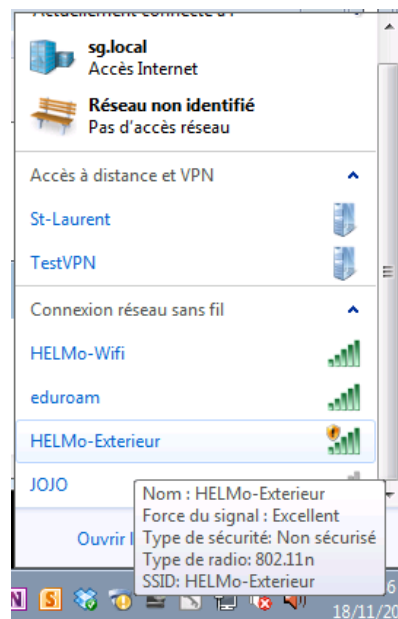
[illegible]

sg.local
Accès Internet

Réseau non identifié
Pas d'accès réseau

Accès à distance et VPN

St-Laurent

TestVPN

Connexion réseau sans fil

HELMo-Wifi

eduroam

HELMo-Exterieur

JOJO

Nom : HELMo-Exterieur
Force du signal : Excellent
Type de sécurité: Non sécurisé
Type de radio: 802.11n
SSID: HELMo-Exterieur

Ouvrir l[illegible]

18/11/20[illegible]